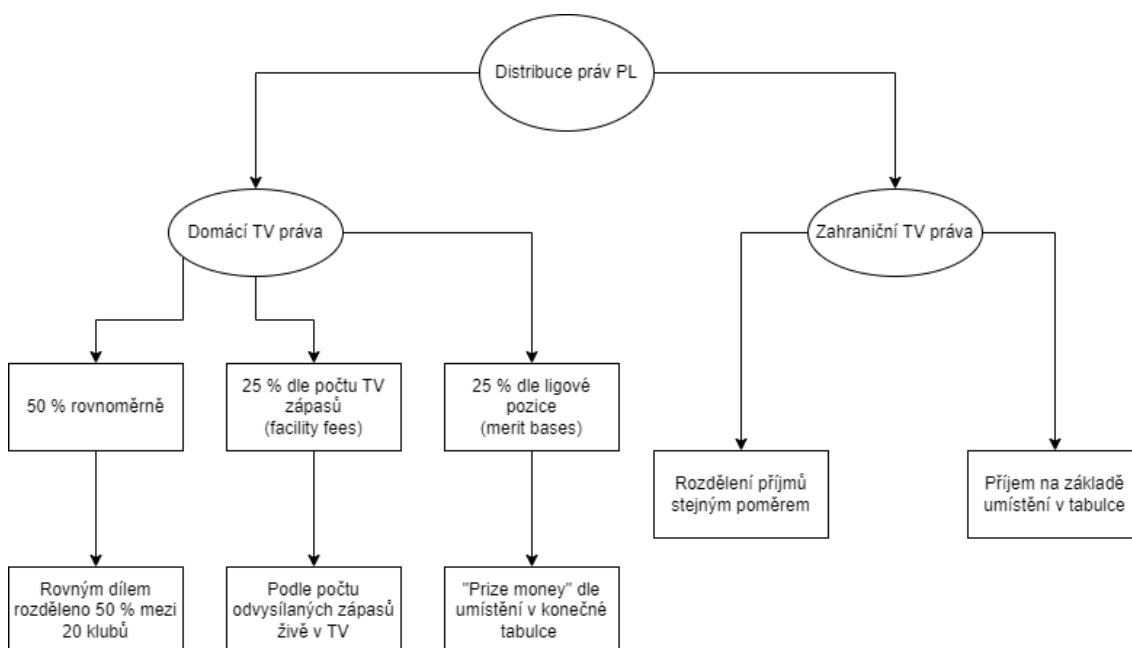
Distribuce práv PL

Domácí TV práva

Zahraniční TV práva

50 % rovnoměrně

25 % dle počtu TV zápasů (facility fees)

25 % dle ligové pozice (merit bases)

Rozdělení příjmů stejným poměrem

Příjem na základě umístění v tabulce

Rovným dílem rozděleno 50 % mezi 20 klubů

Podle počtu odvysílaných zápasů živě v TV

"Prize money" dle umístění v konečné tabulce